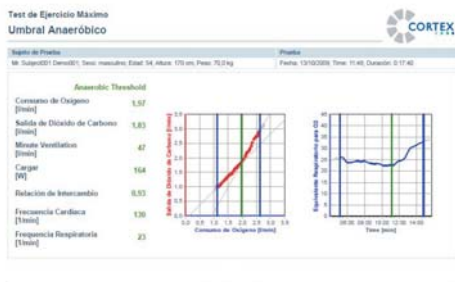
Test de Ejercicio Máximo
Umbral Anaeróbico

CORTEX

| Sujeto de Prueba | Prueba |
|---|---|
| Mr. Subject001 Demo001, Sexo: masculino, Edad: 54, Altura: 170 cm, Peso: 70,0 kg | Fecha: 13/10/2009, Time: 11:46, Duración: 0:17:40 |

Anaerobic Threshold

| | |
|---|---|
| Consumo de Oxígeno [l/min] | 1,57 |
| Salida de Dióxido de Carbono [l/min] | 1,83 |
| Minute Ventilation [l/min] | 47 |
| Cargar [W] | 164 |
| Relación de Intercambio | 0,93 |
| Frecuencia Cardíaca [1/min] | 130 |
| Frequencia Respiratoria [1/min] | 23 |

Salida de Dióxido de Carbono [l/min]
3,5
3,0
2,5
2,0
1,5
1,0
0,5
0,0
0,0 0,5 1,0 1,5 2,0 2,5 3,0 3,5
Consumo de Oxígeno [l/min]

Equivalente Respiratorio para O2
40
35
30
25
20
15
10
06:00 08:00 10:00 12:00 14:00
Time [min]